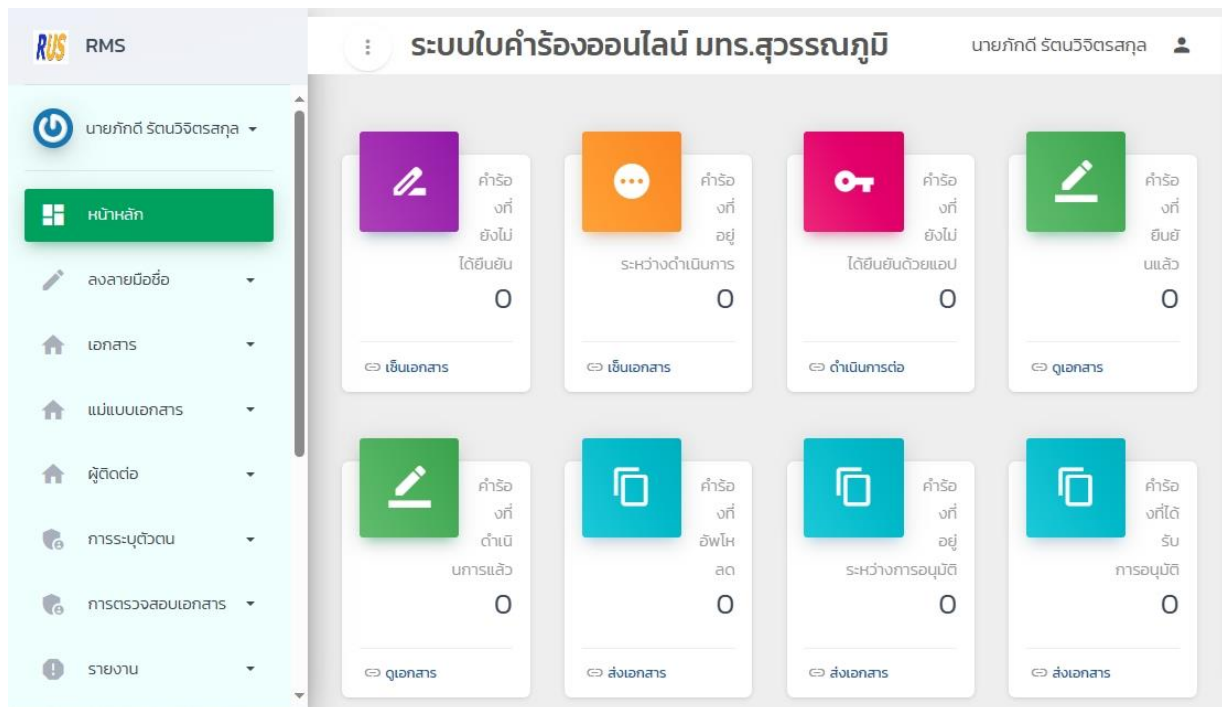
RUS RMS

นายภักดี รัตนวิจิตรสกุล

หน้าหลัก

ลงลายมือชื่อ

เอกสาร

แม่แบบเอกสาร

ผู้ติดต่อ

การระบุตัวตน

การตรวจสอบเอกสาร

รายงาน

ระบบใบคำร้องออนไลน์ มทร.สุวรรณภูมิ

นายภักดี รัตนวิจิตรสกุล

คำร้องที่ยังไม่ได้ยืนยัน
0
เซ็นเอกสาร

คำร้องที่อยู่ระหว่างดำเนินการ
0
เซ็นเอกสาร

คำร้องที่ยังไม่ได้ยืนยันด้วยแอป
0
ดำเนินการต่อ

คำร้องที่ยืนยันแล้ว
0
ดูเอกสาร

คำร้องที่ดำเนินการแล้ว
0
ดูเอกสาร

คำร้องที่อัพโหลด
0
ส่งเอกสาร

คำร้องที่อยู่ระหว่างการอนุมัติ
0
ส่งเอกสาร

คำร้องที่ได้รับการอนุมัติ
0
ส่งเอกสาร